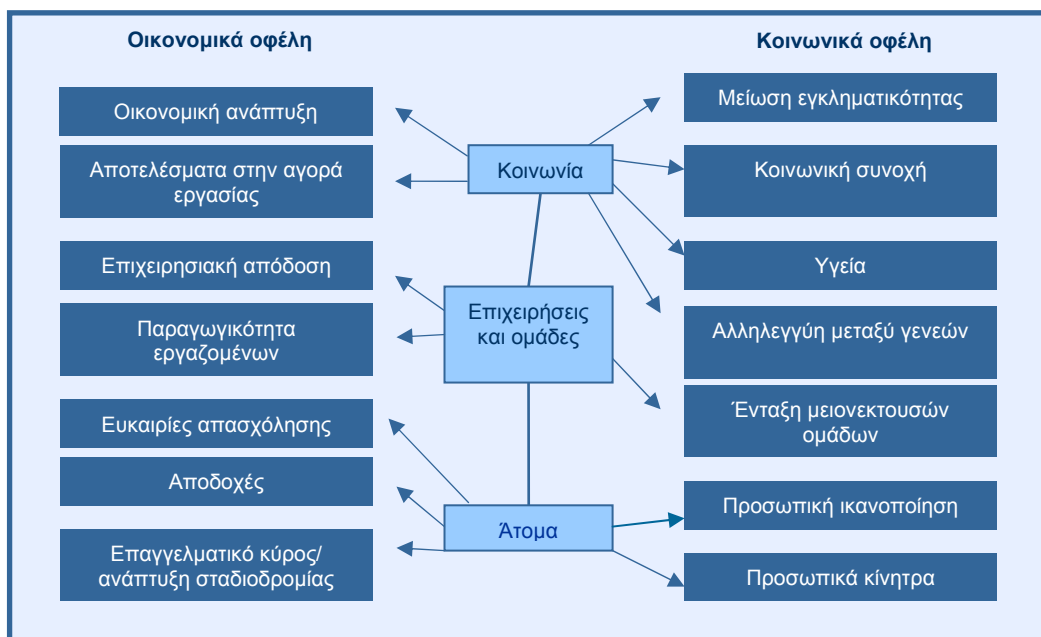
Οικονομικά οφέλη

Κοινωνικά οφέλη

Οικονομική ανάπτυξη

Αποτελέσματα στην αγορά εργασίας

Επιχειρησιακή απόδοση

Παραγωγικότητα εργαζομένων

Ευκαιρίες απασχόλησης

Αποδοχές

Επαγγελματικό κύρος/ ανάπτυξη σταδιοδρομίας

Κοινωνία

Επιχειρήσεις και ομάδες

Άτομα

Μείωση εγκληματικότητας

Κοινωνική συνοχή

Υγεία

Αλληλεγγύη μεταξύ γενεών

Ένταξη μειονεκτουσών ομάδων

Προσωπική ικανοποίηση

Προσωπικά κίνητρα